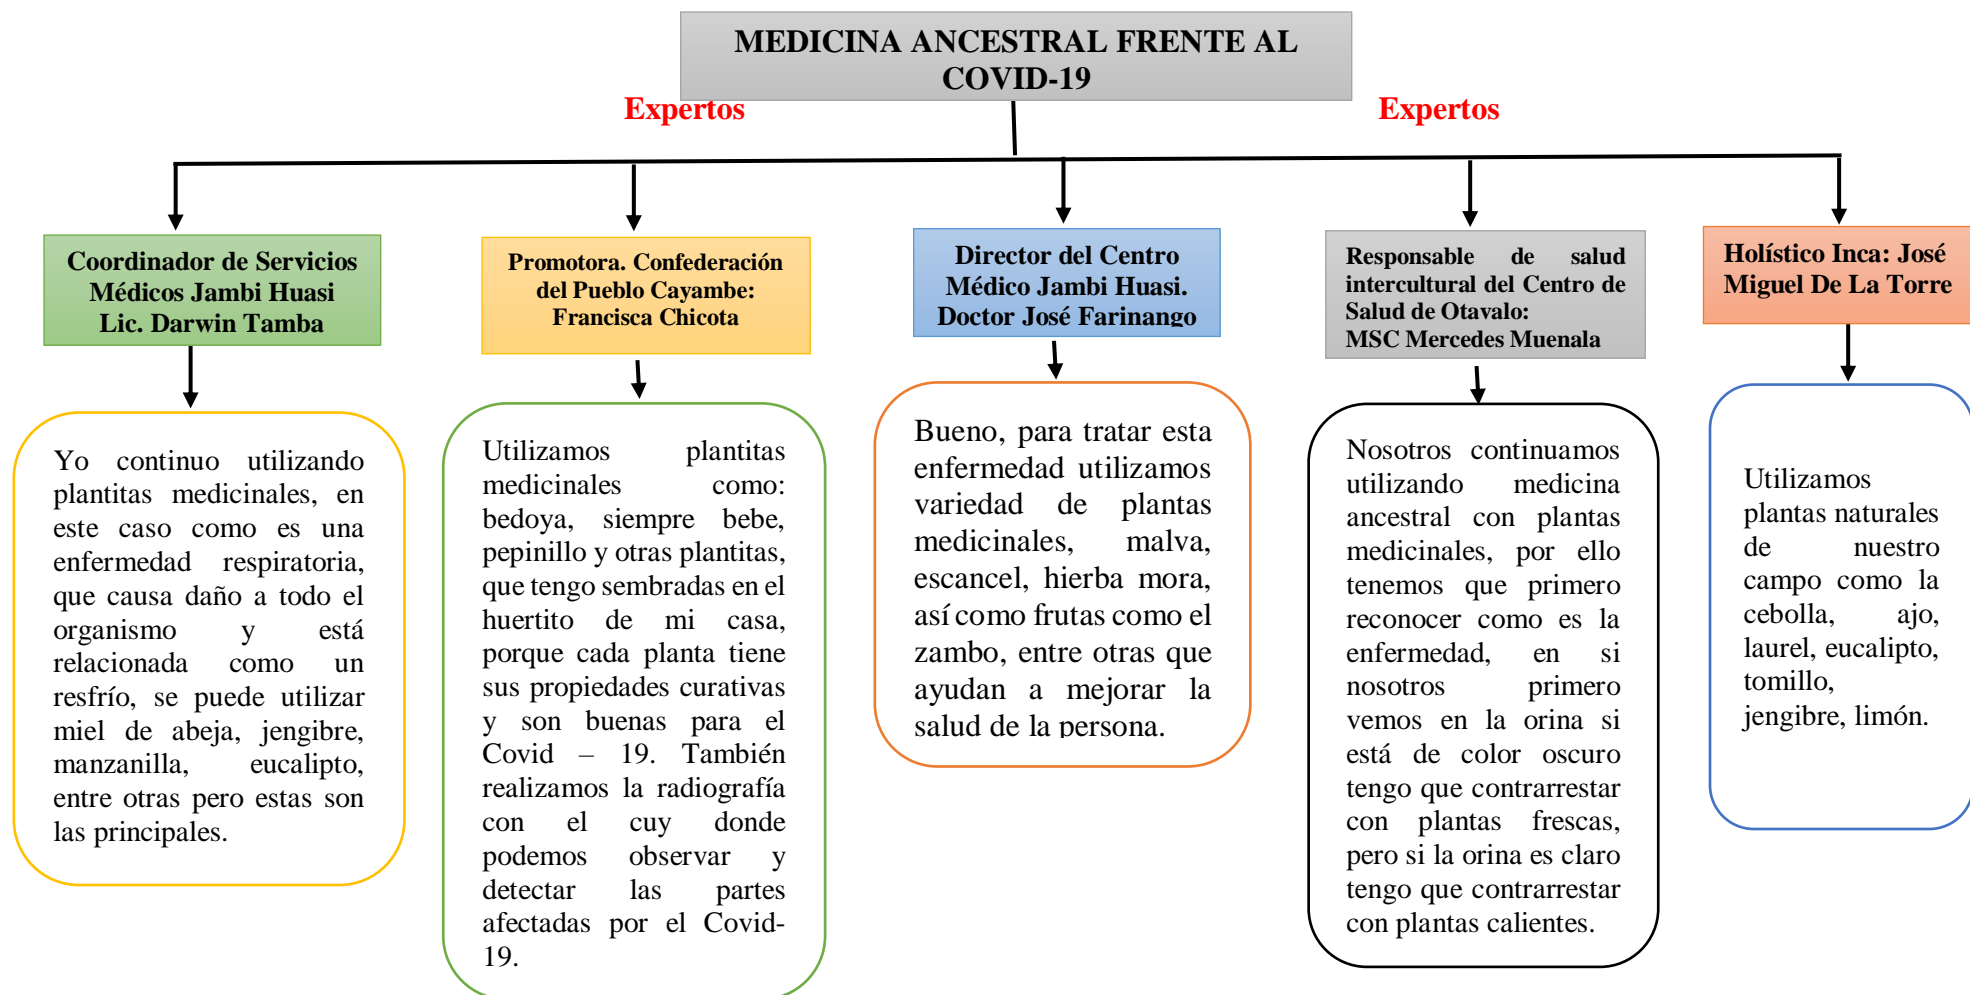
MEDICINA ANCESTRAL FRENTE AL COVID-19

Expertos

Expertos

Coordinador de Servicios Médicos Jambi Huasi Lic. Darwin Tamba

Yo continuo utilizando plantitas medicinales, en este caso como es una enfermedad respiratoria, que causa daño a todo el organismo y está relacionada como un resfrío, se puede utilizar miel de abeja, jengibre, manzanilla, eucalipto, entre otras pero estas son las principales.

Promotora. Confederación del Pueblo Cayambe: Francisca Chicota

Utilizamos plantitas medicinales como: bedoya, siempre bebe, pepinillo y otras plantitas, que tengo sembradas en el huertito de mi casa, porque cada planta tiene sus propiedades curativas y son buenas para el Covid – 19. También realizamos la radiografía con el cuy donde podemos observar y detectar las partes afectadas por el Covid-19.

Director del Centro Médico Jambi Huasi. Doctor José Farinango

Bueno, para tratar esta enfermedad utilizamos variedad de plantas medicinales, malva, escancel, hierba mora, así como frutas como el zambo, entre otras que ayudan a mejorar la salud de la persona.

Responsable de salud intercultural del Centro de Salud de Otavalo: MSC Mercedes Muenala

Nosotros continuamos utilizando medicina ancestral con plantas medicinales, por ello tenemos que primero reconocer como es la enfermedad, en si nosotros primero vemos en la orina si está de color oscuro tengo que contrarrestar con plantas frescas, pero si la orina es claro tengo que contrarrestar con plantas calientes.

Holístico Inca: José Miguel De La Torre

Utilizamos plantas naturales de nuestro campo como la cebolla, ajo, laurel, eucalipto, tomillo, jengibre, limón.